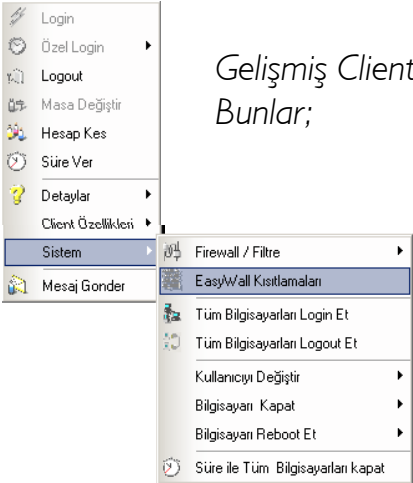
Login
Özel Login
Logout
Masa Değiştir
Hesap Kes
Süre Ver
Detaylar
Client Özellikleri
Sistem
Mesaj Gonder

Gelişmiş Client
Bunlar;

Firewall / Filtre
EasyWall Kısıtlamaları
Tüm Bilgisayarları Login Et
Tüm Bilgisayarları Logout Et
Kullanıcıyı Değiştir
Bilgisayarı Kapat
Bilgisayarı Reboot Et
Süre ile Tüm Bilgisayarları kapat